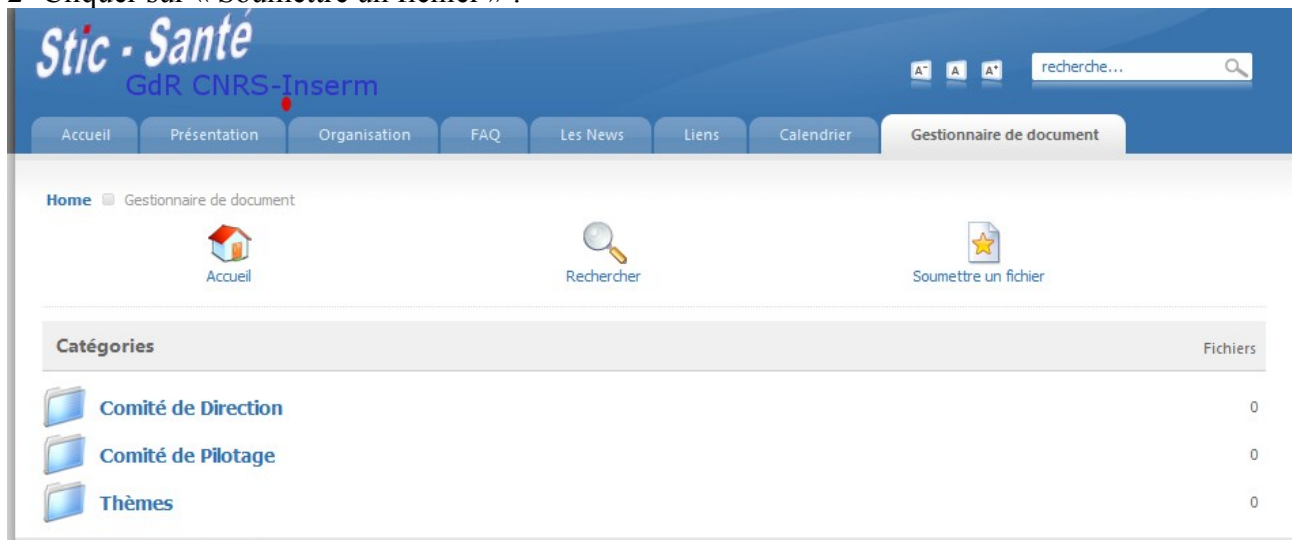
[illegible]

Stic - Santé
GdR CNRS-Inserm

A⁻ A A⁺ recherche...

Accueil | Présentation | Organisation | FAQ | Les News | Liens | Calendrier | Gestionnaire de document

Home Gestionnaire de document

Accueil
Rechercher
Soumettre un fichier

| Catégories | Fichiers |
|---|---|
| Comité de Direction | 0 |
| Comité de Pilotage | 0 |
| Thèmes | 0 |